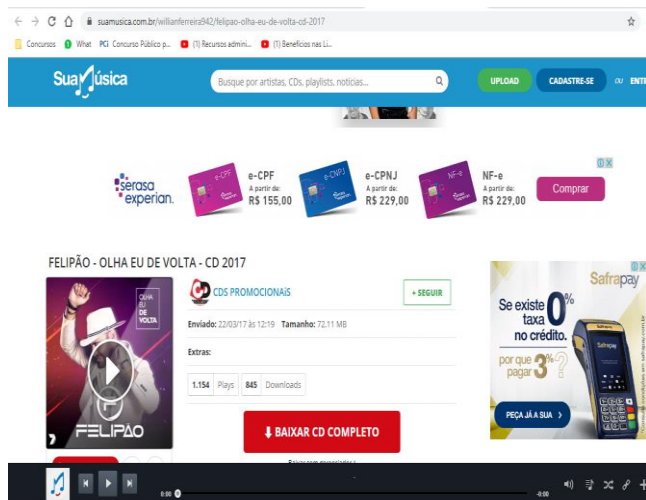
suamusica.com.br/willianferreira942/felipao-olha-eu-de-volta-cd-2017

Concursos What PCi Concurso Público p... (1) Recursos admini... (1) Benefícios nas Li...

SuaMúsica

Busque por artistas, CDs, playlists, notícias...

UPLOAD CADASTRE-SE OU ENTR

serasa experian.

e-CPF A partir de: R$ 155,00

e-CPNJ A partir de: R$ 229,00

NF-e A partir de: R$ 229,00

Comprar

FELIPÃO - OLHA EU DE VOLTA - CD 2017

OLHA EU DE VOLTA

FELIPÃO

CDS PROMOCIONAIS

+ SEGUIR

Enviado: 22/03/17 às 12:19 Tamanho: 72.11 MB

Extras:

1.154 Plays 845 Downloads

BAIXAR CD COMPLETO

Safrapay

Se existe 0% taxa no crédito.

por que pagar 3%?

PEÇA JÁ A SUA

0:00

-0:00